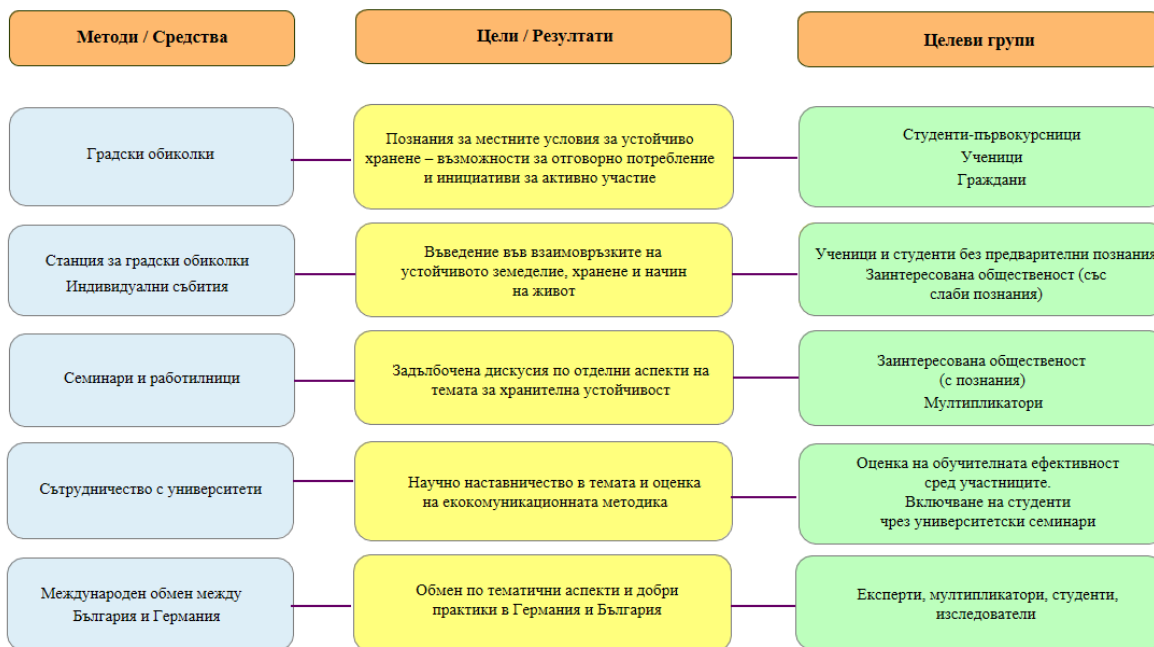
Методи / Средства

Цели / Резултати

Целеви групи

Градски обиколки

Познания за местните условия за устойчиво хранене – възможности за отговорно потребление и инициативи за активно участие

Студенти-първокурсници
Ученици
Граждани

Станция за градски обиколки
Индивидуални събития

Въведение във взаимовръзките на устойчивото земеделие, хранене и начин на живот

Ученици и студенти без предварителни познания
Заинтересована общественост (със слаби познания)

Семинари и работилници

Задълбочена дискусия по отделни аспекти на темата за хранителна устойчивост

Заинтересована общественост
(с познания)
Мултипликатори

Сътрудничество с университети

Научно наставничество в темата и оценка на екокомуникационната методика

Оценка на обучителната ефективност сред участниците.
Включване на студенти чрез университетски семинари

Международен обмен между България и Германия

Обмен по тематични аспекти и добри практики в Германия и България

Експерти, мултипликатори, студенти, изследователи